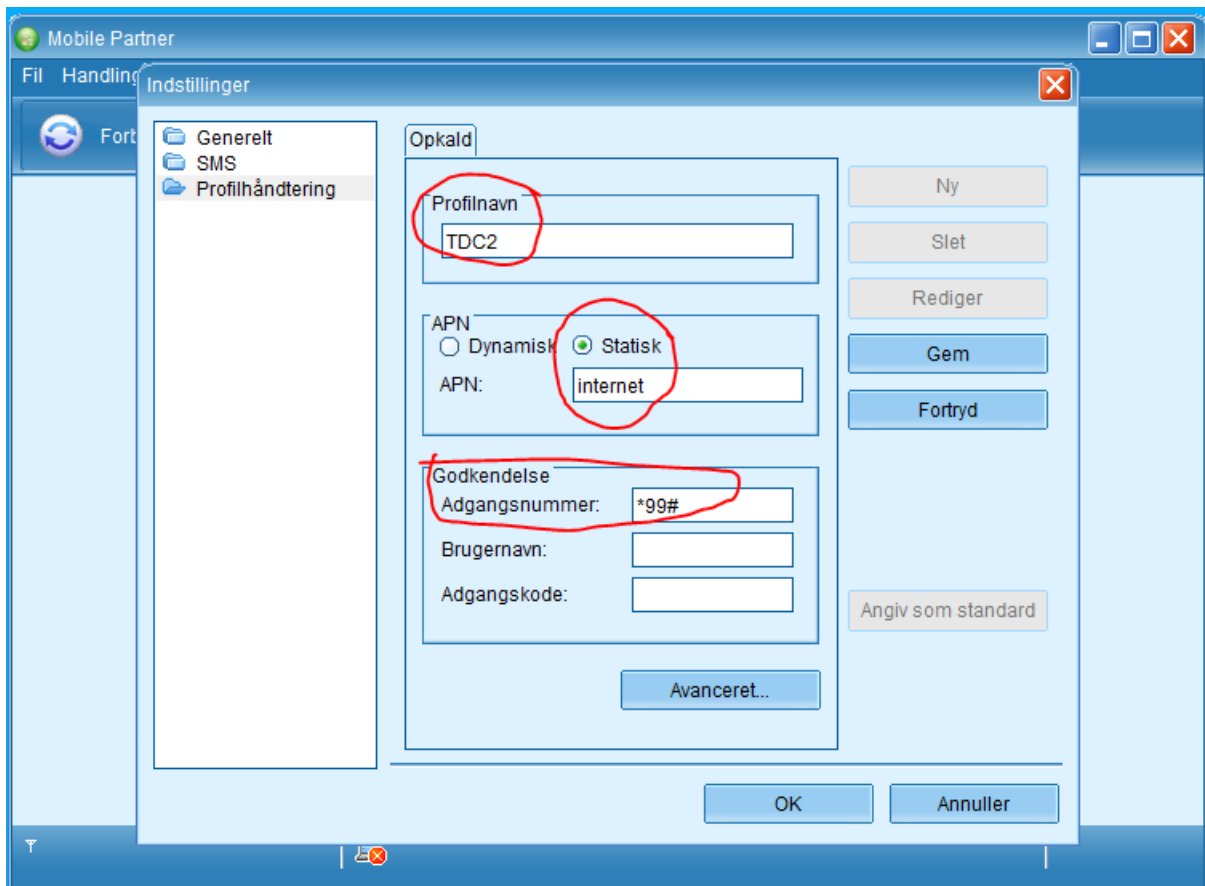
Mobile Partner

Fil Handling

Fort

Indstillinger

Generelt
SMS
Profilhåndtering

Opkald

Profilnavn
TDC2

APN
Dynamisk Statisk
APN: internet

Godkendelse
Adgangsnummer: *99#
Brugernavn:
Adgangskode:

Avanceret...

Ny
Slet
Rediger
Gem
Fortryd

Angiv som standard

OK
Annuller